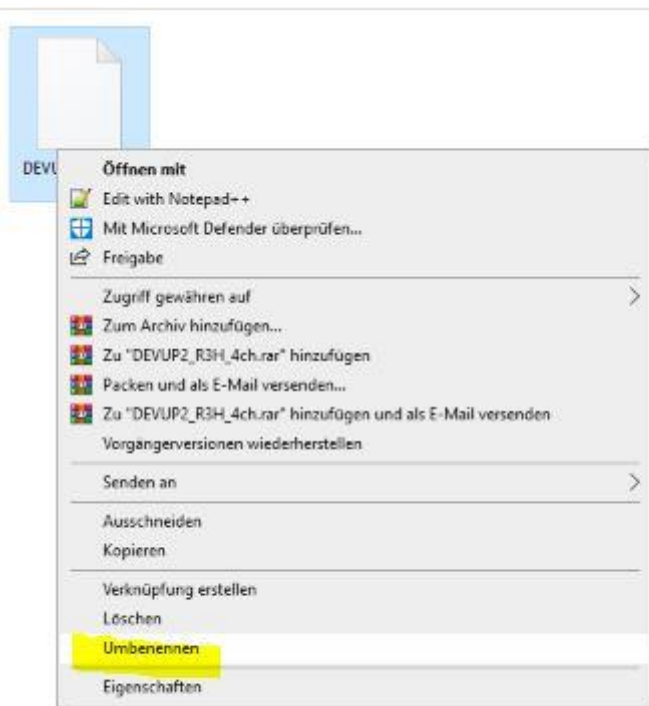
DEVU

Öffnen mit
Edit with Notepad++
Mit Microsoft Defender überprüfen...
Freigabe

Zugriff gewähren auf
Zum Archiv hinzufügen...
Zu "DEVUP2_R3H_4ch.rar" hinzufügen
Packen und als E-Mail versenden...
Zu "DEVUP2_R3H_4ch.rar" hinzufügen und als E-Mail versenden
Vorgängerversionen wiederherstellen

Senden an

Ausschneiden
Kopieren

Verknüpfung erstellen
Löschen
Umbenennen

Eigenschaften